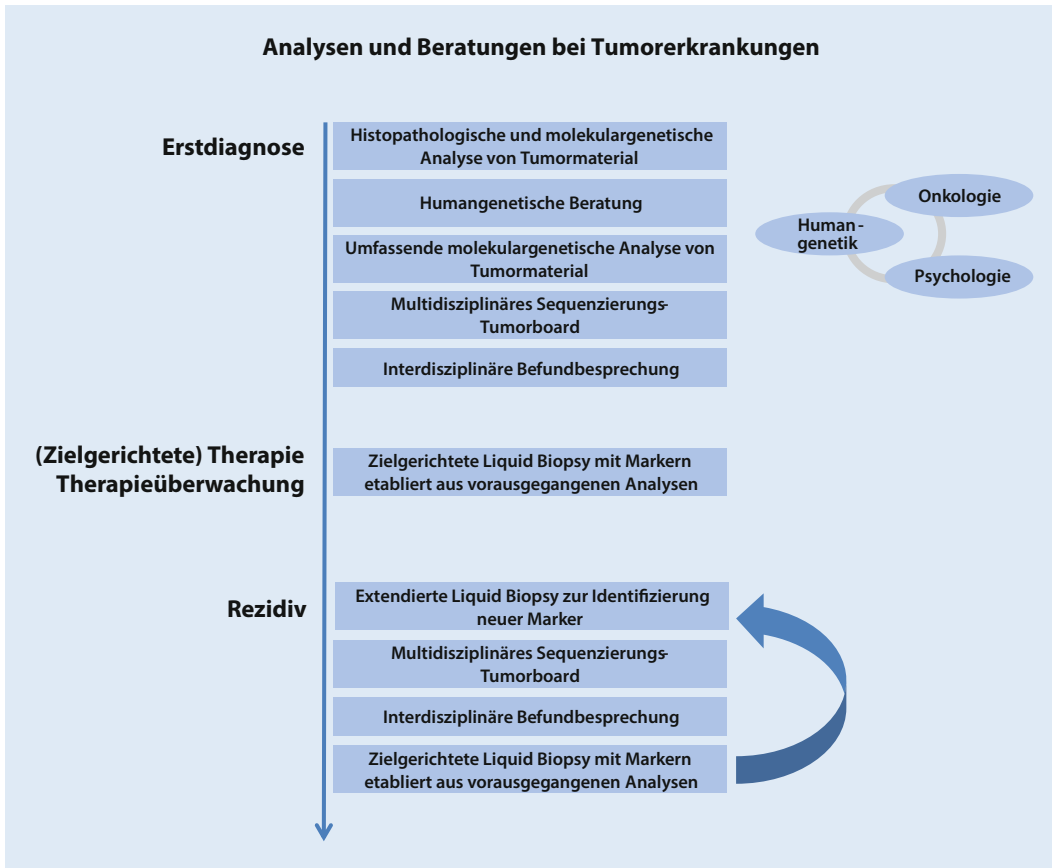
Analysen und Beratungen bei Tumorerkrankungen

Erstdiagnose

Histopathologische und molekulargenetische Analyse von Tumormaterial

Humangenetische Beratung

Umfassende molekulargenetische Analyse von Tumormaterial

Multidisziplinäres Sequenzierungs-Tumorboard

Interdisziplinäre Befundbesprechung

Humangenetik

Onkologie

Psychologie

(Zielgerichtete) Therapie
Therapieüberwachung

Zielgerichtete Liquid Biopsy mit Markern etabliert aus vorausgegangenen Analysen

Rezidiv

Extendierte Liquid Biopsy zur Identifizierung neuer Marker

Multidisziplinäres Sequenzierungs-Tumorboard

Interdisziplinäre Befundbesprechung

Zielgerichtete Liquid Biopsy mit Markern etabliert aus vorausgegangenen Analysen